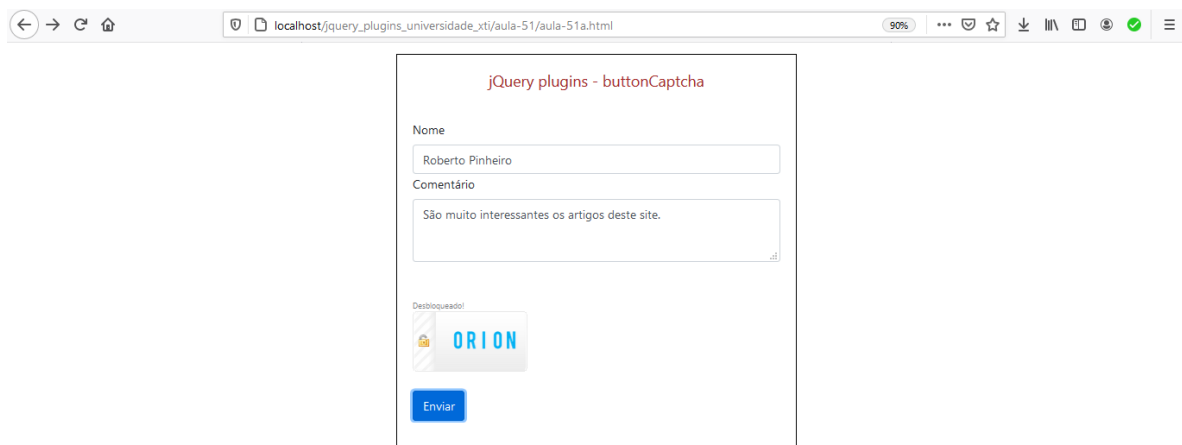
localhost/jquery_plugins_universidade_xti/aula-51/aula-51a.html

90%

jQuery plugins - buttonCaptcha

Nome

Roberto Pinheiro

Comentário

São muito interessantes os artigos deste site.

Desbloqueado!

ORION

Enviar